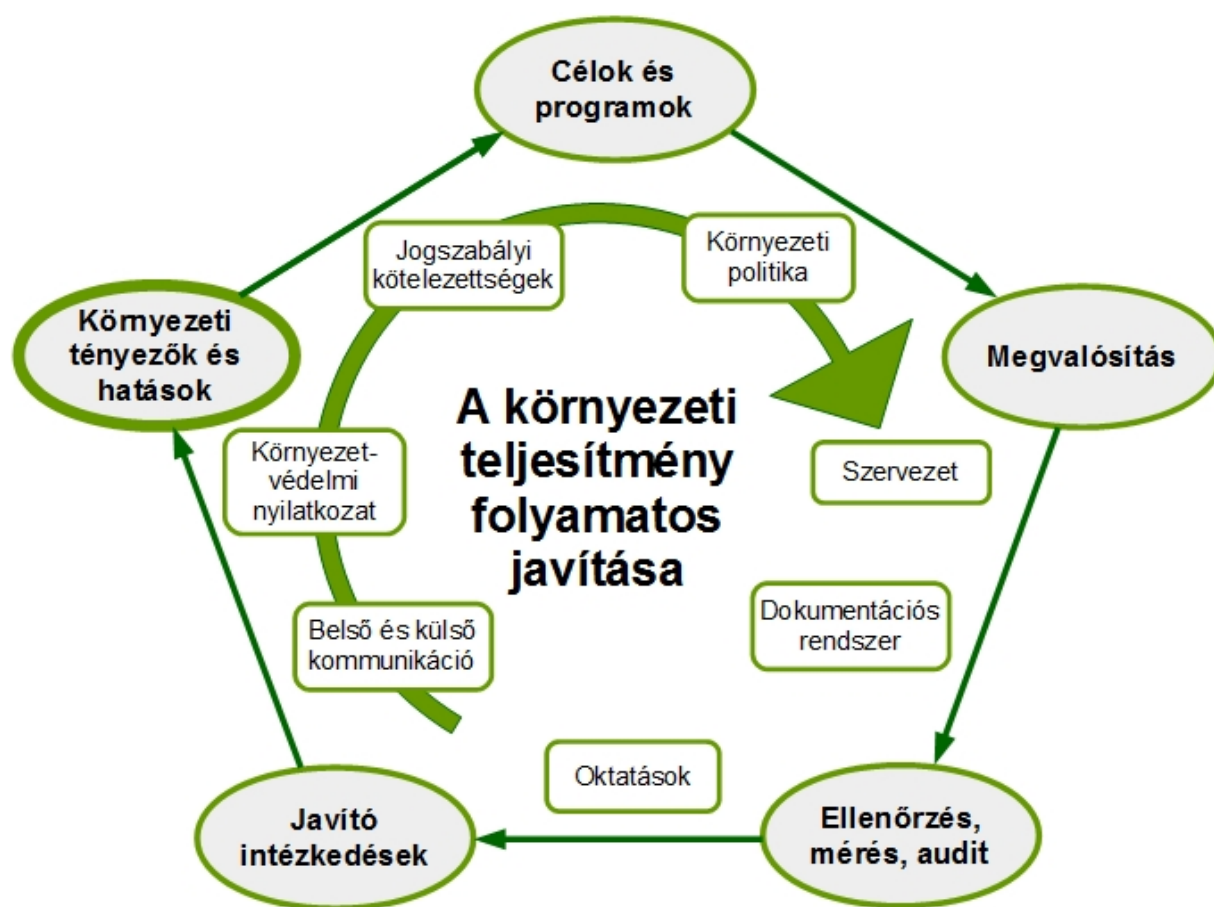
Célok és programok

Megvalósítás

Ellenőrzés, mérés, audit

Javító intézkedések

Környezeti tényezők és hatások

A környezeti teljesítmény folyamatos javítása

Jogszabályi kötelezettségek

Környezeti politika

Szervezet

Dokumentációs rendszer

Oktatások

Belső és külső kommunikáció

Környezetvédelmi nyilatkozat